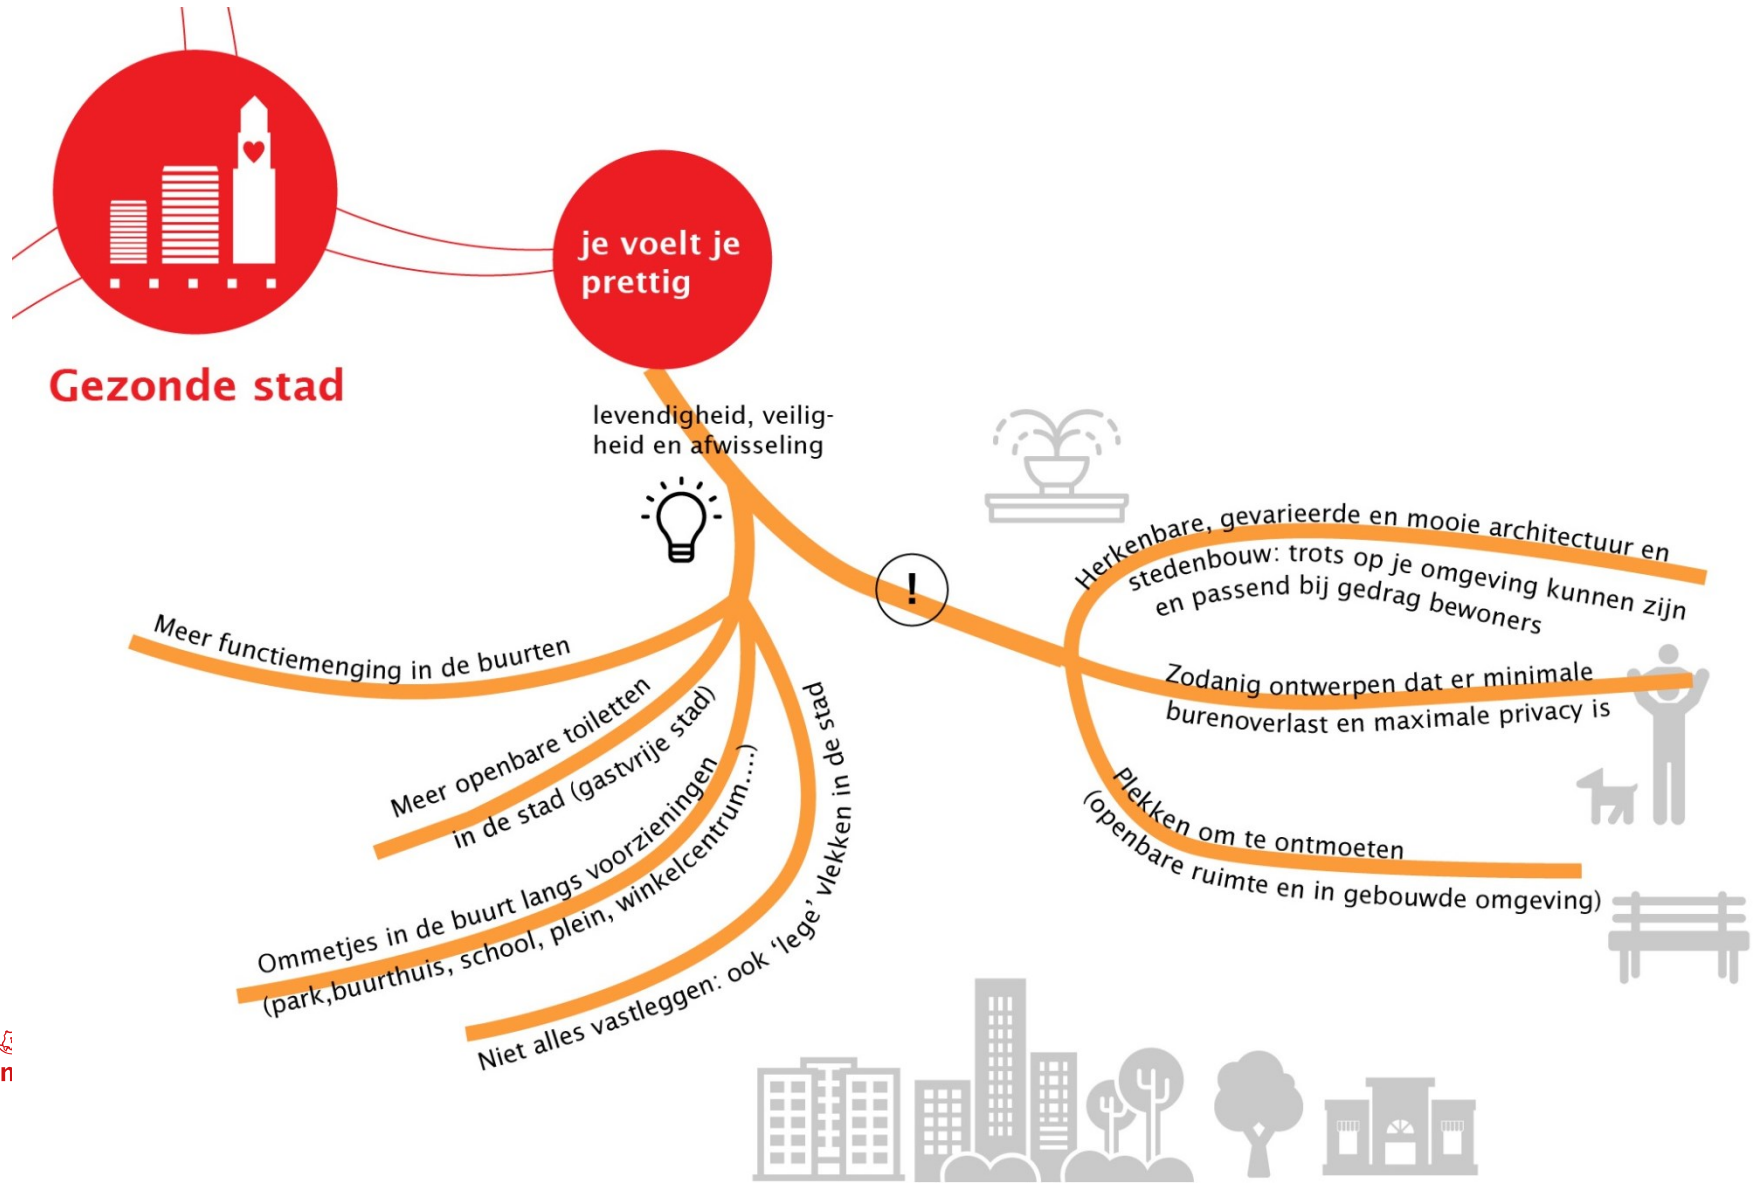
Gezonde stad

je voelt je prettig

levendigheid, veiligheid en afwisseling

Meer functiemenging in de buurten

Meer openbare toiletten in de stad (gastvrije stad)

Ommetjes in de buurt langs voorzieningen (park,buurthuis, school, plein, winkelcentrum....)

Niet alles vastleggen: ook 'lege' vlekken in de stad

!

Herkenbare, gevarieerde en mooie architectuur en stedenbouw: trots op je omgeving kunnen zijn en passend bij gedrag bewoners

Zodanig ontwerpen dat er minimale burenoverlast en maximale privacy is

Plekken om te ontmoeten (openbare ruimte en in gebouwde omgeving)

n